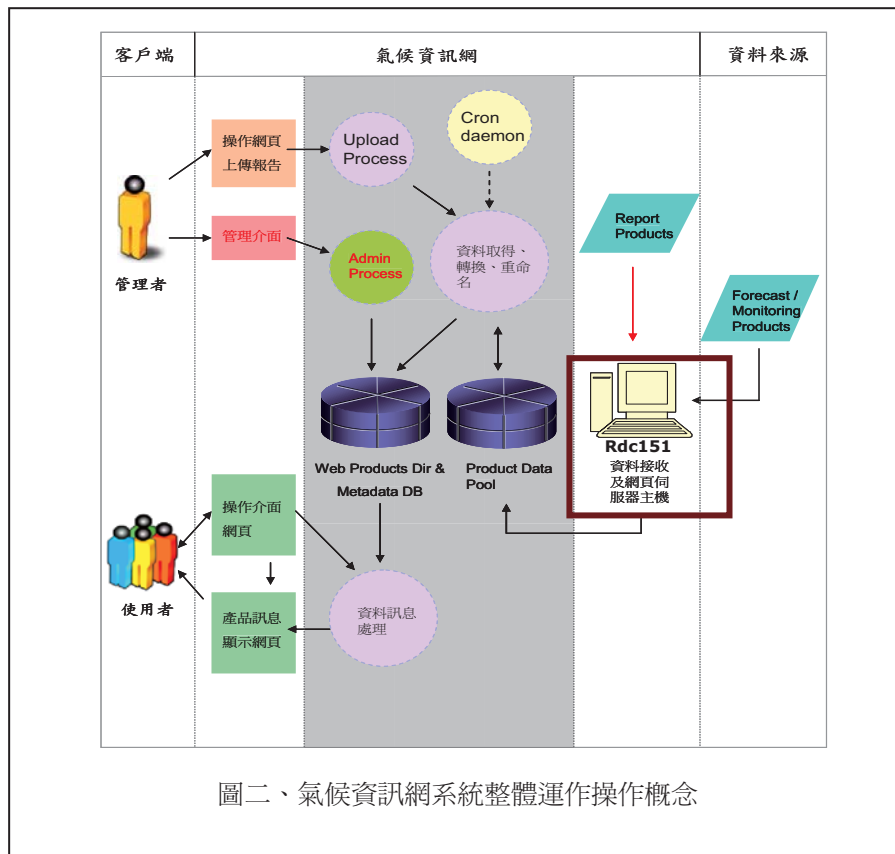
客戶端

氣候資訊網

資料來源

操作網頁上傳報告

Upload Process

Cron daemon

管理介面

Admin Process

資料取得、轉換、重命名

Report Products

Forecast / Monitoring Products

管理者

Web Products Dir & Metadata DB

Product Data Pool

Rdc151
資料接收及網頁伺服器主機

操作介面網頁

使用者

產品訊息顯示網頁

資料訊息處理

圖二、氣候資訊網系統整體運作操作概念